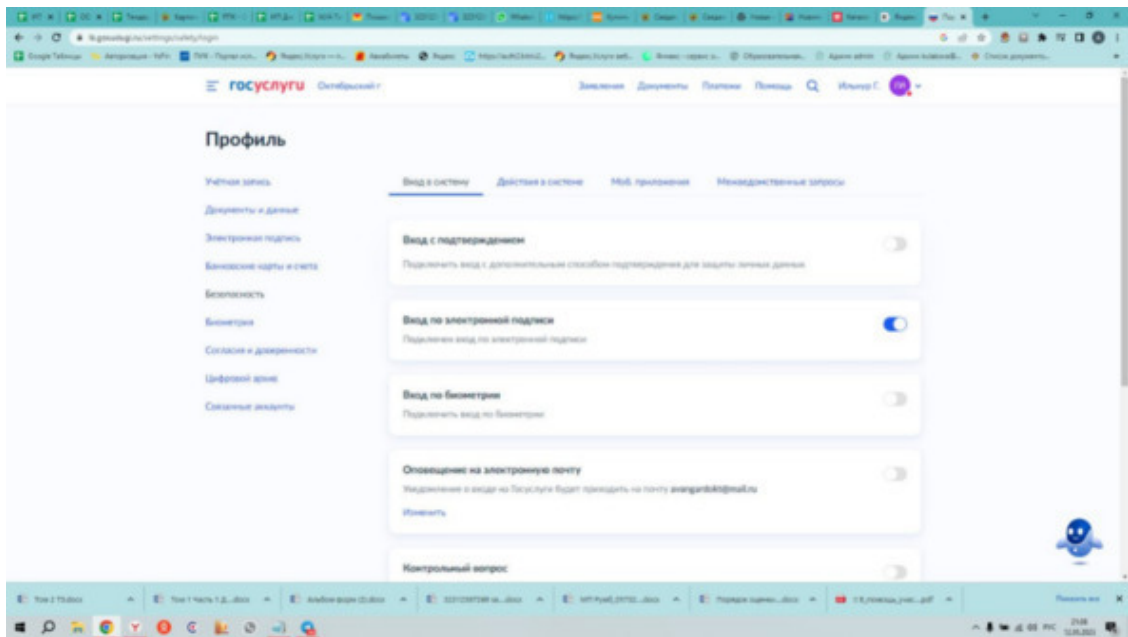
госуслуги Октябрьский г

Заявления Документы Платежи Помощь Ильнур Г.

Профиль

Учётная запись
Документы и данные
Электронная подпись
Банковские карты и счета
Безопасность
Биометрия
Согласия и доверенности
Цифровой архив
Связанные аккаунты

Вход в систему Действия в системе Моб. приложения Межведомственные запросы

Вход с подтверждением
Подключить вход с дополнительным способом подтверждения для защиты личных данных

Вход по электронной подписи
Подключен вход по электронной подписи

Вход по биометрии
Подключить вход по биометрии

Оповещение на электронную почту
Уведомления о входе на Госуслуги будет приходить на почту avangardokt@mail.ru
Изменить

Контрольный вопрос